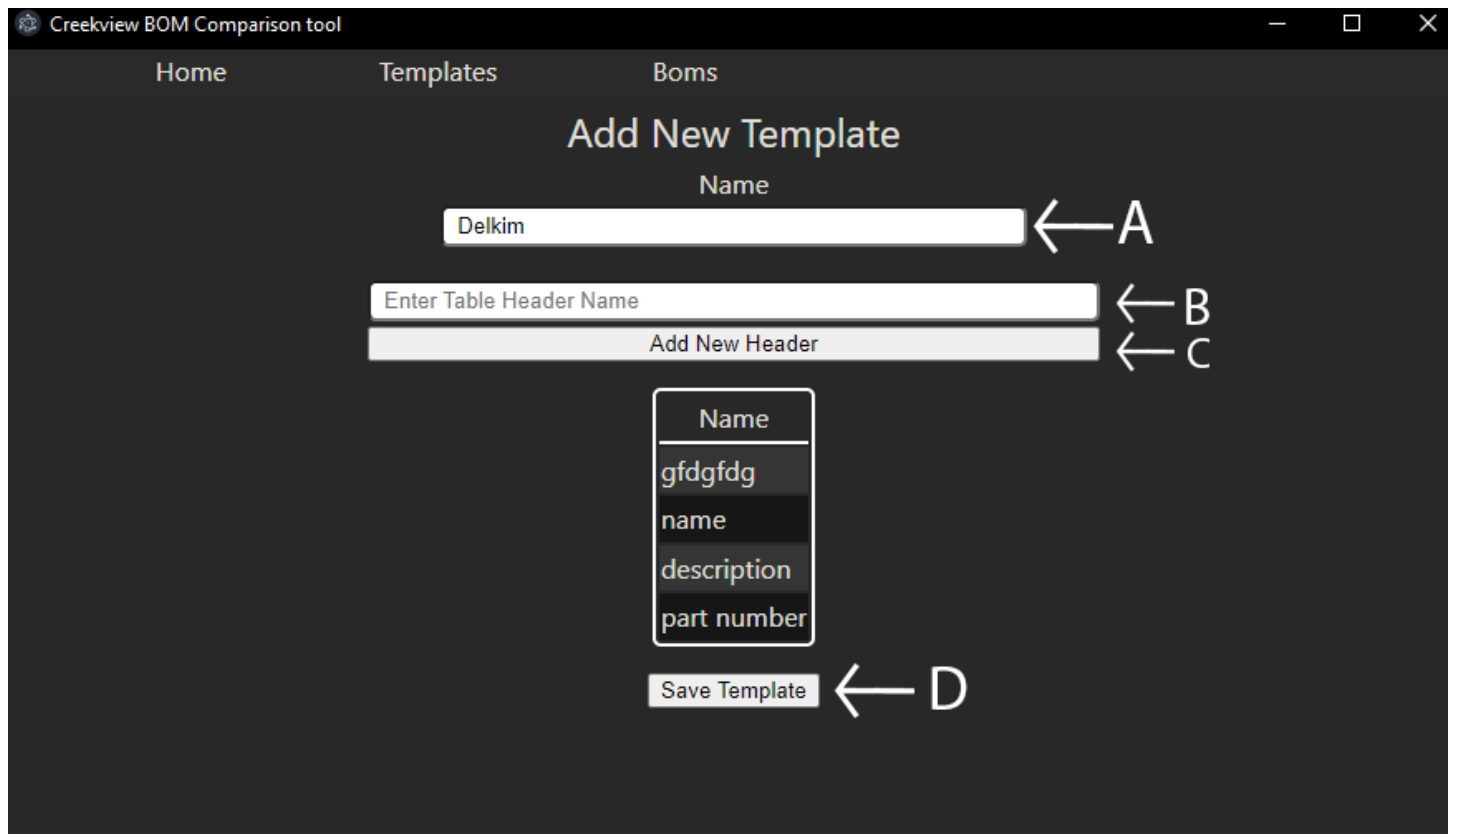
Creekview BOM Comparison tool

Home Templates Boms

Add New Template

Name

Delkim

A

Enter Table Header Name

B

Add New Header

C

| Name |
|---|
| gfdgfdg |
| name |
| description |
| part number |

Save Template

D